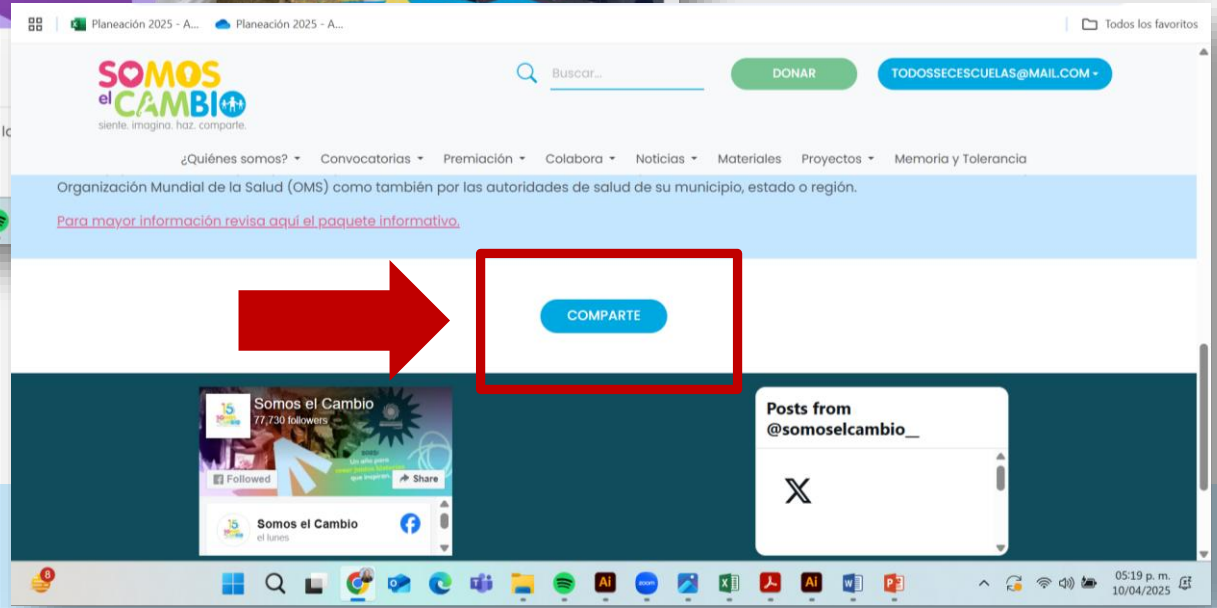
Planeación 2025 - A... Planeación 2025 - A... Todos los favoritos

SOMOS el CAMBIO
siente. imagina. haz. comparte.

Buscar...

DONAR

TODOSSECESCUELAS@MAIL.COM

¿Quiénes somos? Convocatorias Premiación Colabora Noticias Materiales Proyectos Memoria y Tolerancia

Organización Mundial de la Salud (OMS) como también por las autoridades de salud de su municipio, estado o región.

Para mayor información revisa aquí el paquete informativo.

COMPARTE

Somos el Cambio
77,730 followers

Followed

Share

Somos el Cambio
el lunes

Posts from @somoselcambio_

8

05:19 p. m.
10/04/2025